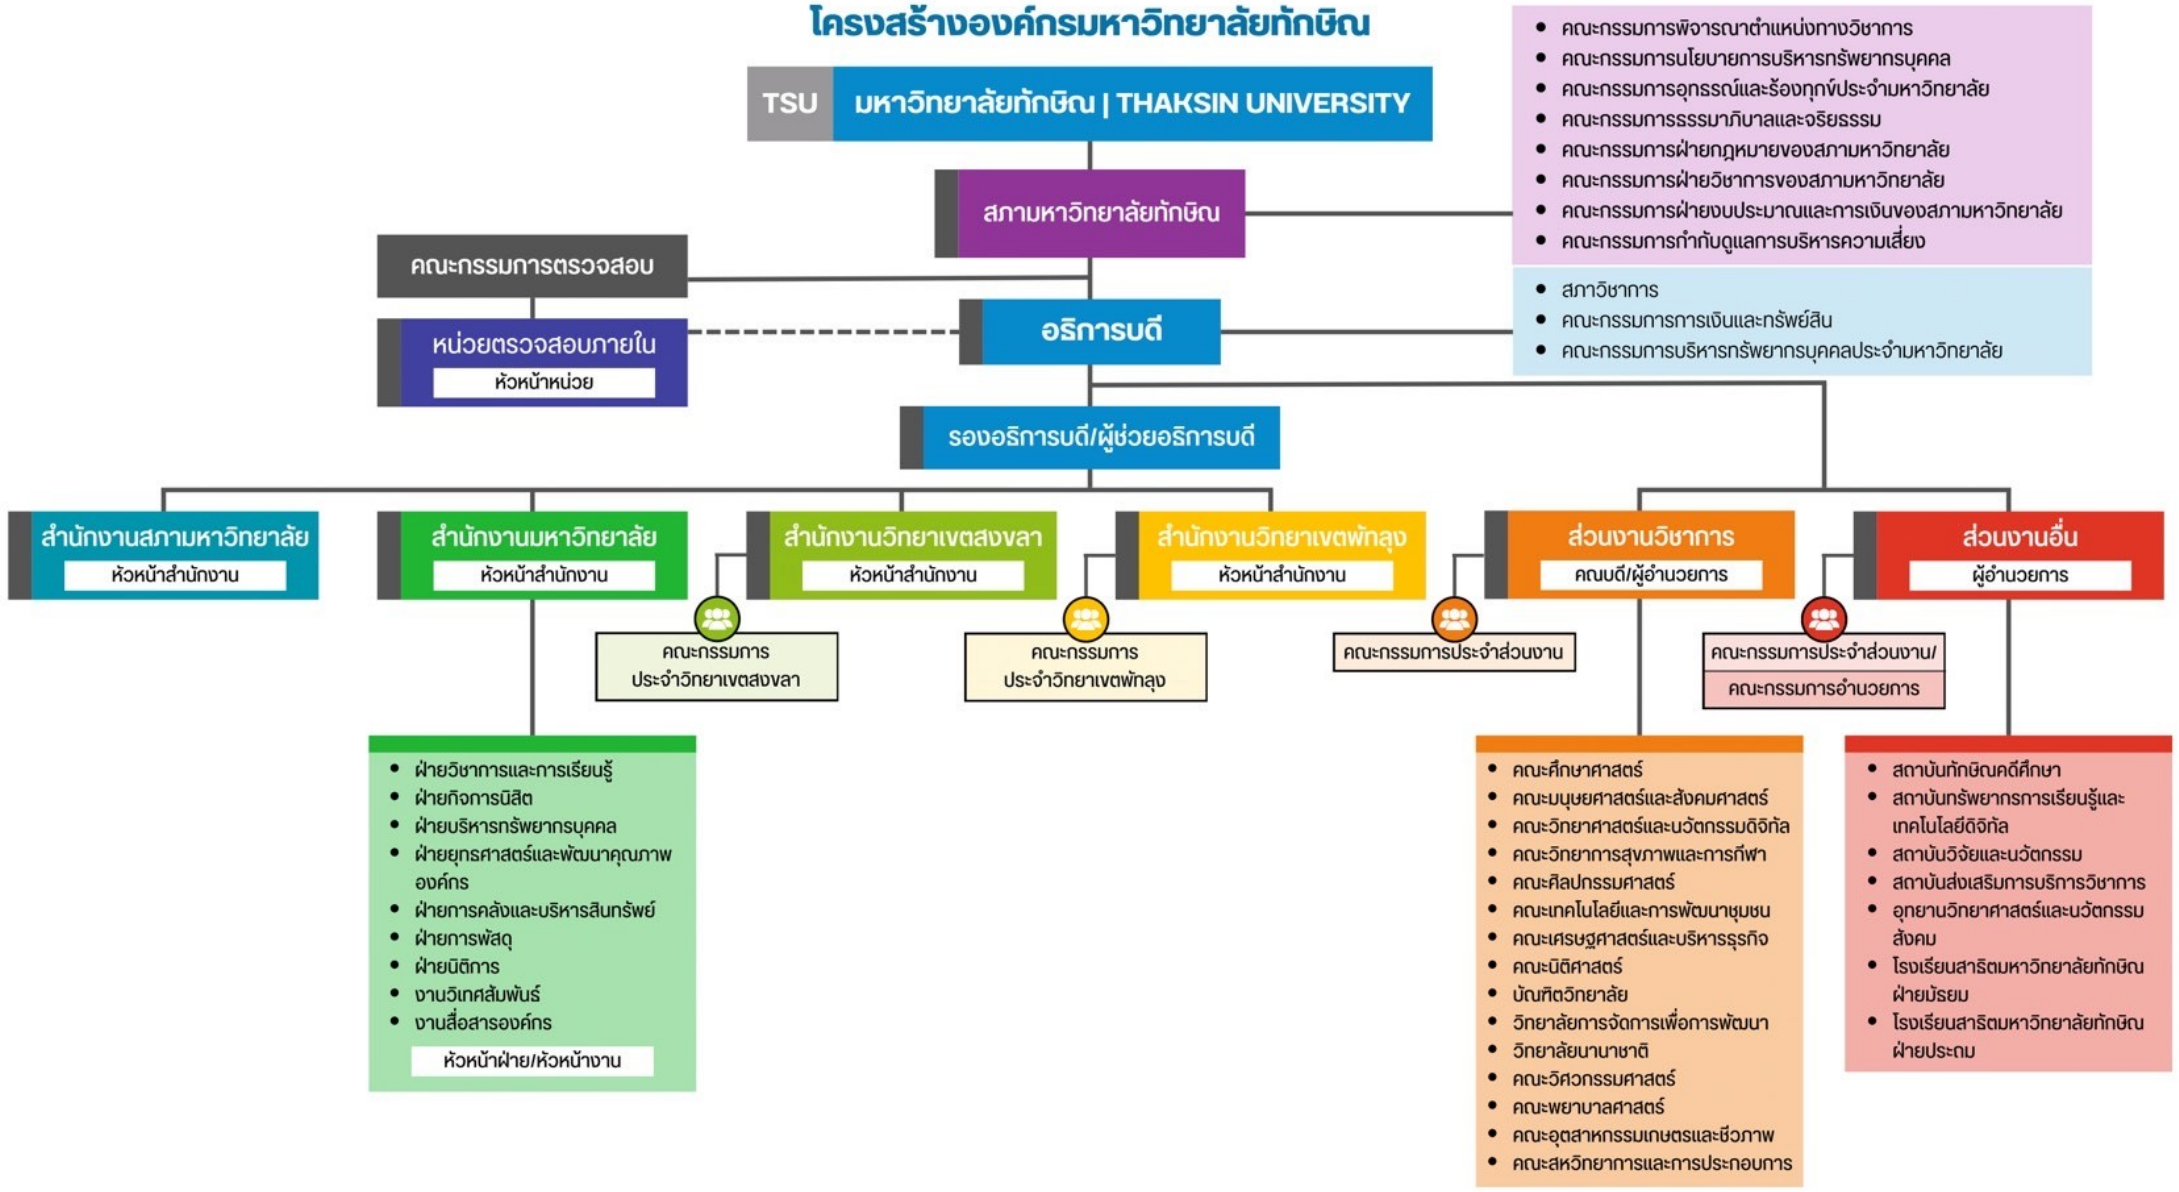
โครงสร้างองค์กรมหาวิทยาลัยทักษิณ

TSU มหาวิทยาลัยทักษิณ | THAKSIN UNIVERSITY

- คณะกรรมการพิจารณาตำแหน่งทางวิชาการ
- คณะกรรมการนโยบายการบริหารทรัพยากรบุคคล
- คณะกรรมการอุทธรณ์และร้องทุกข์ประจำมหาวิทยาลัย
- คณะกรรมการธรรมาภิบาลและจริยธรรม
- คณะกรรมการฝ่ายกฎหมายของสภามหาวิทยาลัย
- คณะกรรมการฝ่ายวิชาการของสภามหาวิทยาลัย
- คณะกรรมการฝ่ายงบประมาณและการเงินของสภามหาวิทยาลัย
- คณะกรรมการกำกับดูแลการบริหารความเสี่ยง

สภามหาวิทยาลัยทักษิณ

คณะกรรมการตรวจสอบ

หน่วยตรวจสอบภายใน
หัวหน้าหน่วย

อธิการบดี

- สภาวิชาการ
- คณะกรรมการการเงินและทรัพย์สิน
- คณะกรรมการบริหารทรัพยากรบุคคลประจำมหาวิทยาลัย

รองอธิการบดี/ผู้ช่วยอธิการบดี

สำนักงานสภามหาวิทยาลัย
หัวหน้าสำนักงาน

สำนักงานมหาวิทยาลัย
หัวหน้าสำนักงาน

สำนักงานวิทยาเขตสงขลา
หัวหน้าสำนักงาน

สำนักงานวิทยาเขตพัทลุง
หัวหน้าสำนักงาน

ส่วนงานวิชาการ
คณบดี/ผู้อำนวยการ

ส่วนงานอื่น
ผู้อำนวยการ

คณะกรรมการ
ประจำวิทยาเขตสงขลา

คณะกรรมการ
ประจำวิทยาเขตพัทลุง

คณะกรรมการประจำส่วนงาน

คณะกรรมการประจำส่วนงาน/
คณะกรรมการอำนวยการ

- ฝ่ายวิชาการและการเรียนรู้
- ฝ่ายกิจการนิสิต
- ฝ่ายบริหารทรัพยากรบุคคล
- ฝ่ายยุทธศาสตร์และพัฒนาคุณภาพองค์กร
- ฝ่ายการคลังและบริหารสินทรัพย์
- ฝ่ายการพัสดุ
- ฝ่ายนิติการ
- งานวิเทศสัมพันธ์
- งานสื่อสารองค์กร

หัวหน้าฝ่าย/หัวหน้างาน

- คณะศึกษาศาสตร์
- คณะมนุษยศาสตร์และสังคมศาสตร์
- คณะวิทยาศาสตร์และนวัตกรรมดิจิทัล
- คณะวิทยาการสุขภาพและการกีฬา
- คณะศิลปกรรมศาสตร์
- คณะเทคโนโลยีและการพัฒนาชุมชน
- คณะเศรษฐศาสตร์และบริหารธุรกิจ
- คณะนิติศาสตร์
- บัณฑิตวิทยาลัย
- วิทยาลัยการจัดการเพื่อการพัฒนา
- วิทยาลัยนานาชาติ
- คณะวิศวกรรมศาสตร์
- คณะพยาบาลศาสตร์
- คณะอุตสาหกรรมเกษตรและชีวภาพ
- คณะสหวิทยาการและการประกอบการ

- สถาบันทักษิณคดีศึกษา
- สถาบันทรัพยากรการเรียนรู้และเทคโนโลยีดิจิทัล
- สถาบันวิจัยและนวัตกรรม
- สถาบันส่งเสริมการบริการวิชาการ
- อุทยานวิทยาศาสตร์และนวัตกรรมสังคม
- โรงเรียนสาธิตมหาวิทยาลัยทักษิณ ฝ่ายมัธยม
- โรงเรียนสาธิตมหาวิทยาลัยทักษิณ ฝ่ายประถม